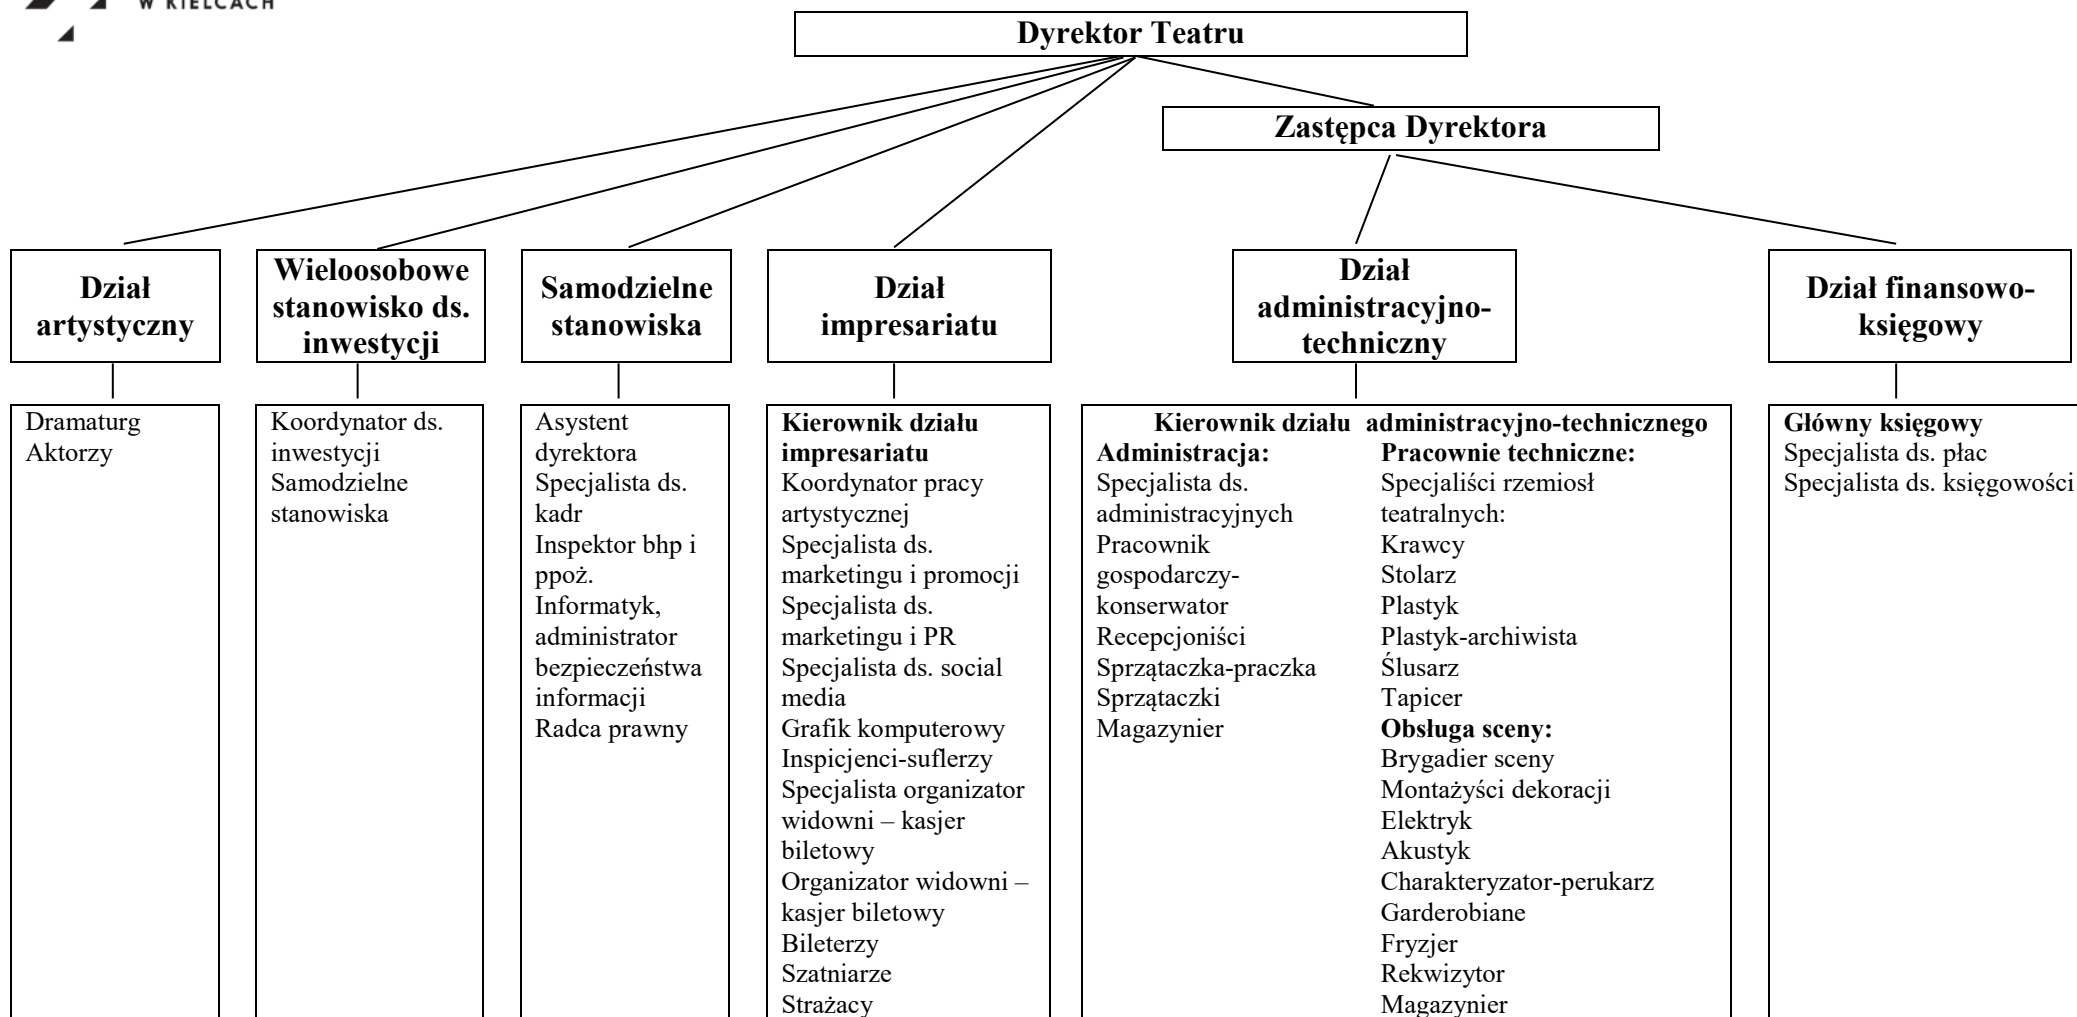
W KIELCACH

Dyrektor Teatru

Zastępca Dyrektora

Dział artystyczny

Dramaturg
Aktorzy

Wieloosobowe stanowisko ds. inwestycji

Koordynator ds. inwestycji
Samodzielne stanowiska

Samodzielne stanowiska

Asystent dyrektora
Specjalista ds. kadr
Inspektor bhp i ppoż.
Informatyk, administrator bezpieczeństwa informacji
Radca prawny

Dział impresariatu

**Kierownik działu impresariatu**
Koordynator pracy artystycznej
Specjalista ds. marketingu i promocji
Specjalista ds. marketingu i PR
Specjalista ds. social media
Grafik komputerowy
Inspicjenci-suflerzy
Specjalista organizator widowni – kasjer biletowy
Organizator widowni – kasjer biletowy
Bileterzy
Szatniarze
Strażacy

Dział administracyjno-techniczny

**Kierownik działu administracyjno-technicznego**

**Administracja:**
Specjalista ds. administracyjnych
Pracownik gospodarczy-konserwator
Recepcjoniści
Sprzątaczka-praczka
Sprzątaczki
Magazynier

**Pracownie techniczne:**
Specjaliści rzemiosł teatralnych:
Krawcy
Stolarz
Plastyk
Plastyk-archiwista
Ślusarz
Tapicer
**Obsługa sceny:**
Brygadier sceny
Montażyści dekoracji
Elektryk
Akustyk
Charakteryzator-perukarz
Garderobiane
Fryzjer
Rekwizytor
Magazynier

Dział finansowo-księgowy

**Główny księgowy**
Specjalista ds. płac
Specjalista ds. księgowości